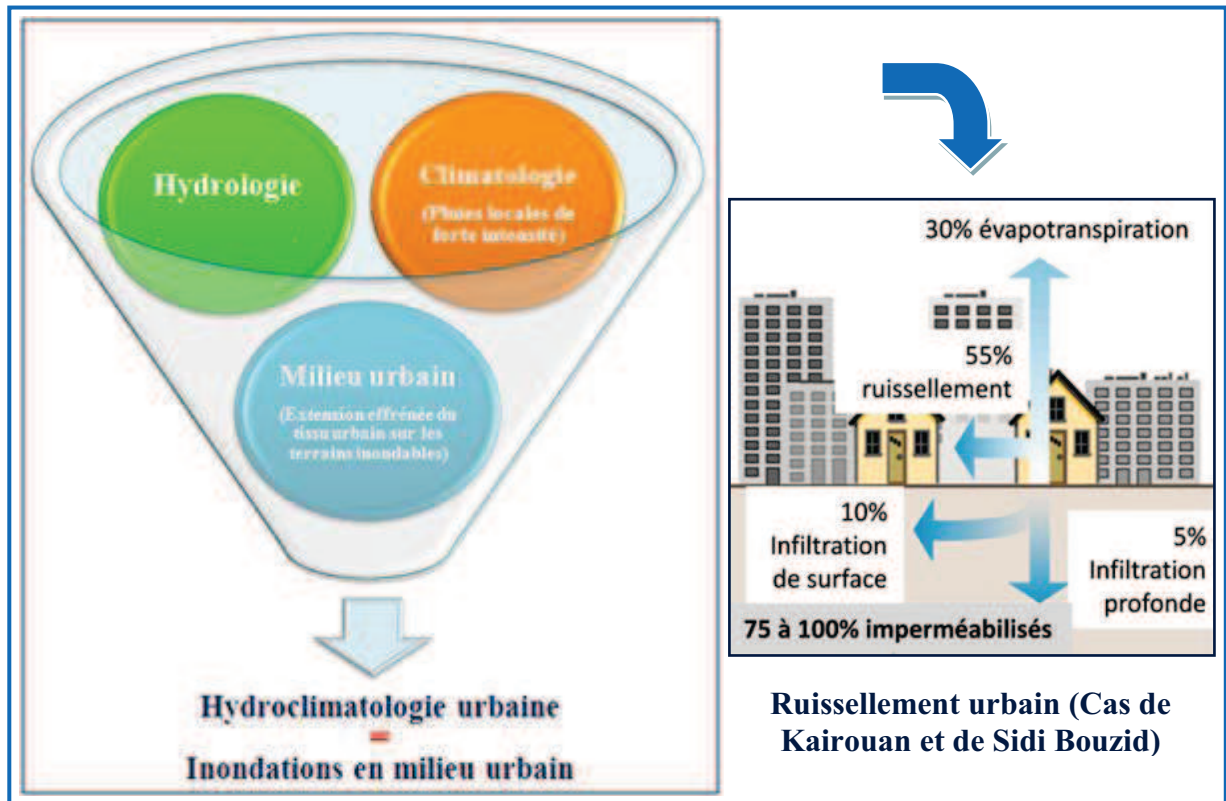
Hydrologie

Climatologie

(Pluies locales de forte intensité)

Milieu urbain

(Extension effrénée du tissu urbain sur les terrains inondables)

Hydroclimatologie urbaine

=

Inondations en milieu urbain

30% évapotranspiration

55% ruissellement

10% Infiltration de surface

5% Infiltration profonde

75 à 100% imperméabilisés

Ruissellement urbain (Cas de Kairouan et de Sidi Bouzid)